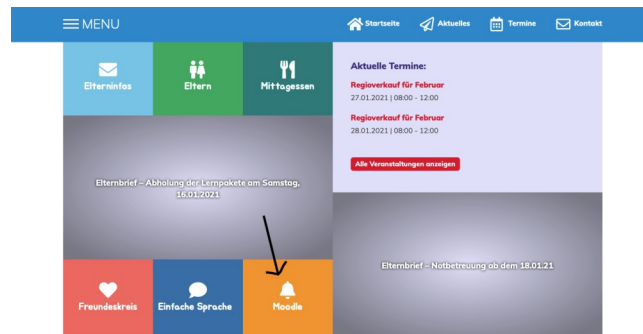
MENU

Startseite Aktuelles Termine Kontakt

Elterninfos

Eltern

Mittagessen

Aktuelle Termine:

Regioverkauf für Februar
27.01.2021 | 08:00 - 12:00

Regioverkauf für Februar
28.01.2021 | 08:00 - 12:00

Alle Veranstaltungen anzeigen

Elternbrief – Abholung der Lernpakete am Samstag, 16.01.2021

Elternbrief – Notbetreuung ab dem 18.01.21

Freundeskreis

Einfache Sprache

Moodle